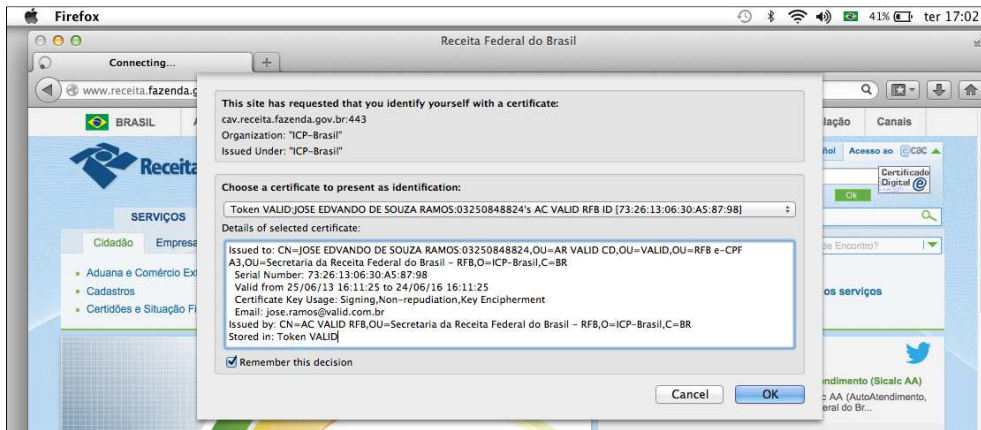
Firefox

41% ter 17:02

Receita Federal do Brasil

Connecting...

www.receita.fazenda.g

BRASIL

Receita

SERVIÇOS

Cidadão Empresa

Aduana e Comércio Ex

Cadastros

Certidões e Situação Fi

lação Canais

ñol Acesso ao e-CAC

Certificado Digital

Ok

de Encontro?

os serviços

ndimento (Sicalc AA)

c AA (AutoAtendimento, eral do Br...

This site has requested that you identify yourself with a certificate:
cav.receita.fazenda.gov.br:443
Organization: "ICP-Brasil"
Issued Under: "ICP-Brasil"

Choose a certificate to present as identification:

Token VALID:JOSE EDVANDO DE SOUZA RAMOS:03250848824's AC VALID RFB ID [73:26:13:06:30:A5:87:98]

Details of selected certificate:

Issued to: CN=JOSE EDVANDO DE SOUZA RAMOS:03250848824,OU=AR VALID CD,OU=VALID,OU=RFB e-CPF A3,OU=Secretaria da Receita Federal do Brasil - RFB,O=ICP-Brasil,C=BR
Serial Number: 73:26:13:06:30:A5:87:98
Valid from 25/06/13 16:11:25 to 24/06/16 16:11:25
Certificate Key Usage: Signing,Non-repudiation,Key Encipherment
Email: jose.ramos@valid.com.br
Issued by: CN=AC VALID RFB,OU=Secretaria da Receita Federal do Brasil - RFB,O=ICP-Brasil,C=BR
Stored in: Token VALID

Remember this decision

Cancel OK